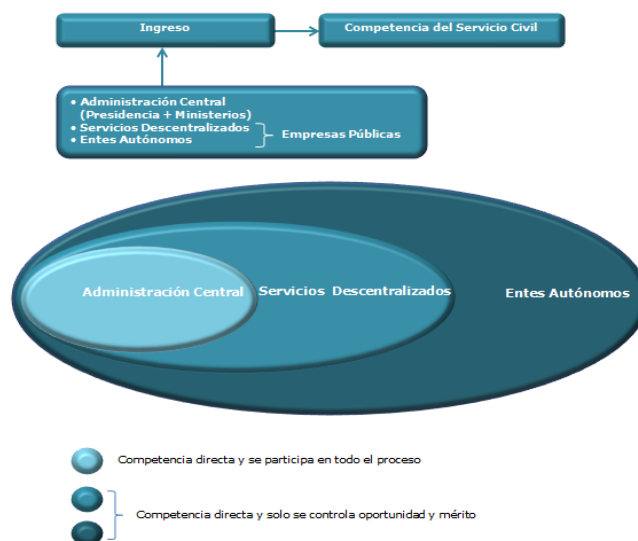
Ingreso

Competencia del Servicio Civil

• Administración Central (Presidencia + Ministerios)
• Servicios Descentralizados
• Entes Autónomos

Empresas Públicas

Administración Central

Servicios Descentralizados

Entes Autónomos

Competencia directa y se participa en todo el proceso

Competencia directa y solo se controla oportunidad y mérito